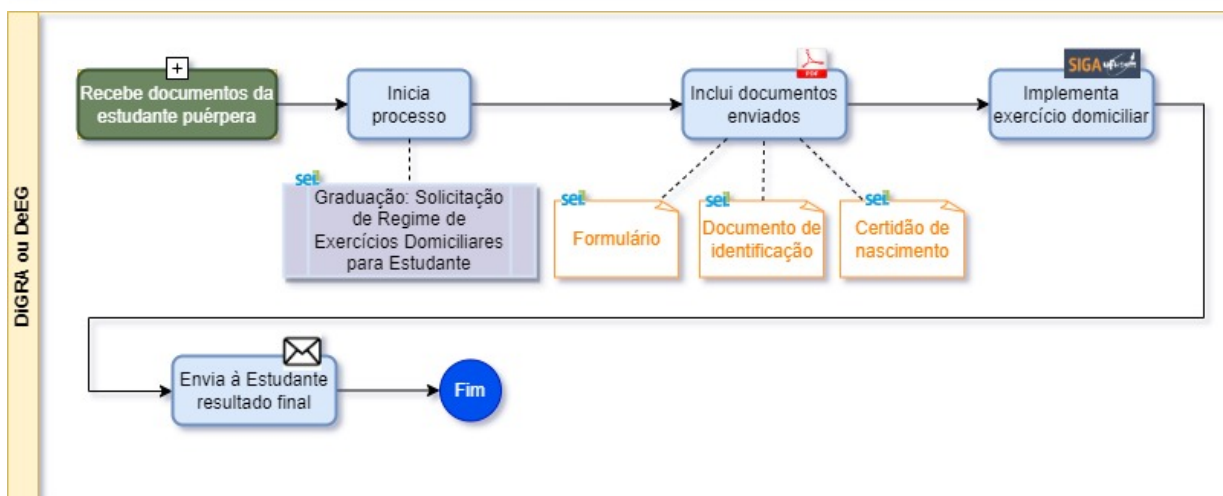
DIGRA ou DeEG

+

Recebe documentos da estudante puérpera

Inicia processo

sei

Graduação: Solicitação de Regime de Exercícios Domiciliares para Estudante

PDF

Inclui documentos enviados

sei

Formulário

sei

Documento de identificação

sei

Certidão de nascimento

SIGA

Implementa exercício domiciliar

Envia à Estudante resultado final

Fim